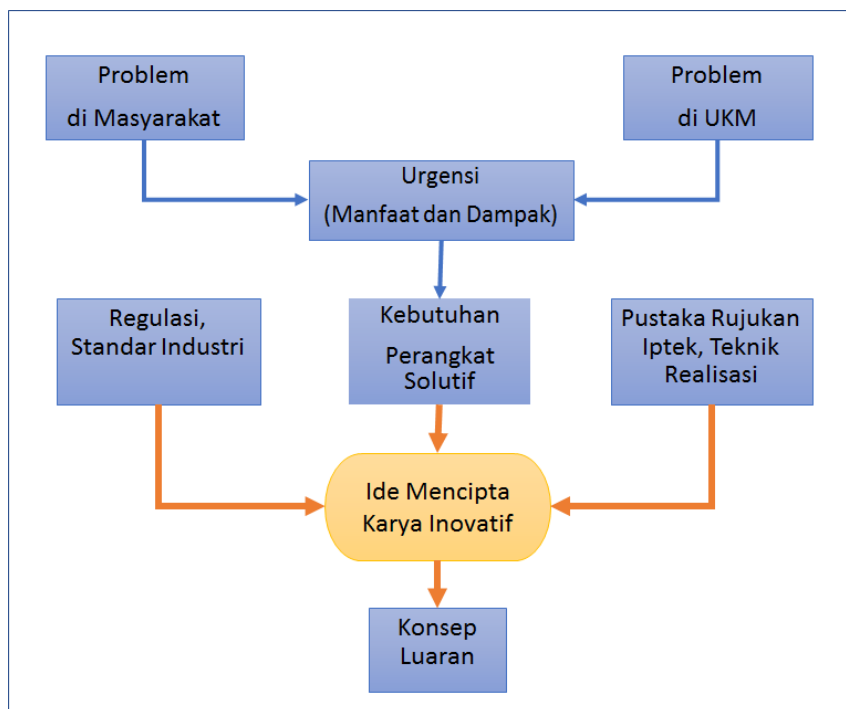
Problem di Masyarakat

Problem di UKM

Urgensi (Manfaat dan Dampak)

Regulasi, Standar Industri

Kebutuhan Perangkat Solutif

Pustaka Rujukan Iptek, Teknik Realisasi

Ide Mencipta Karya Inovatif

Konsep Luaran